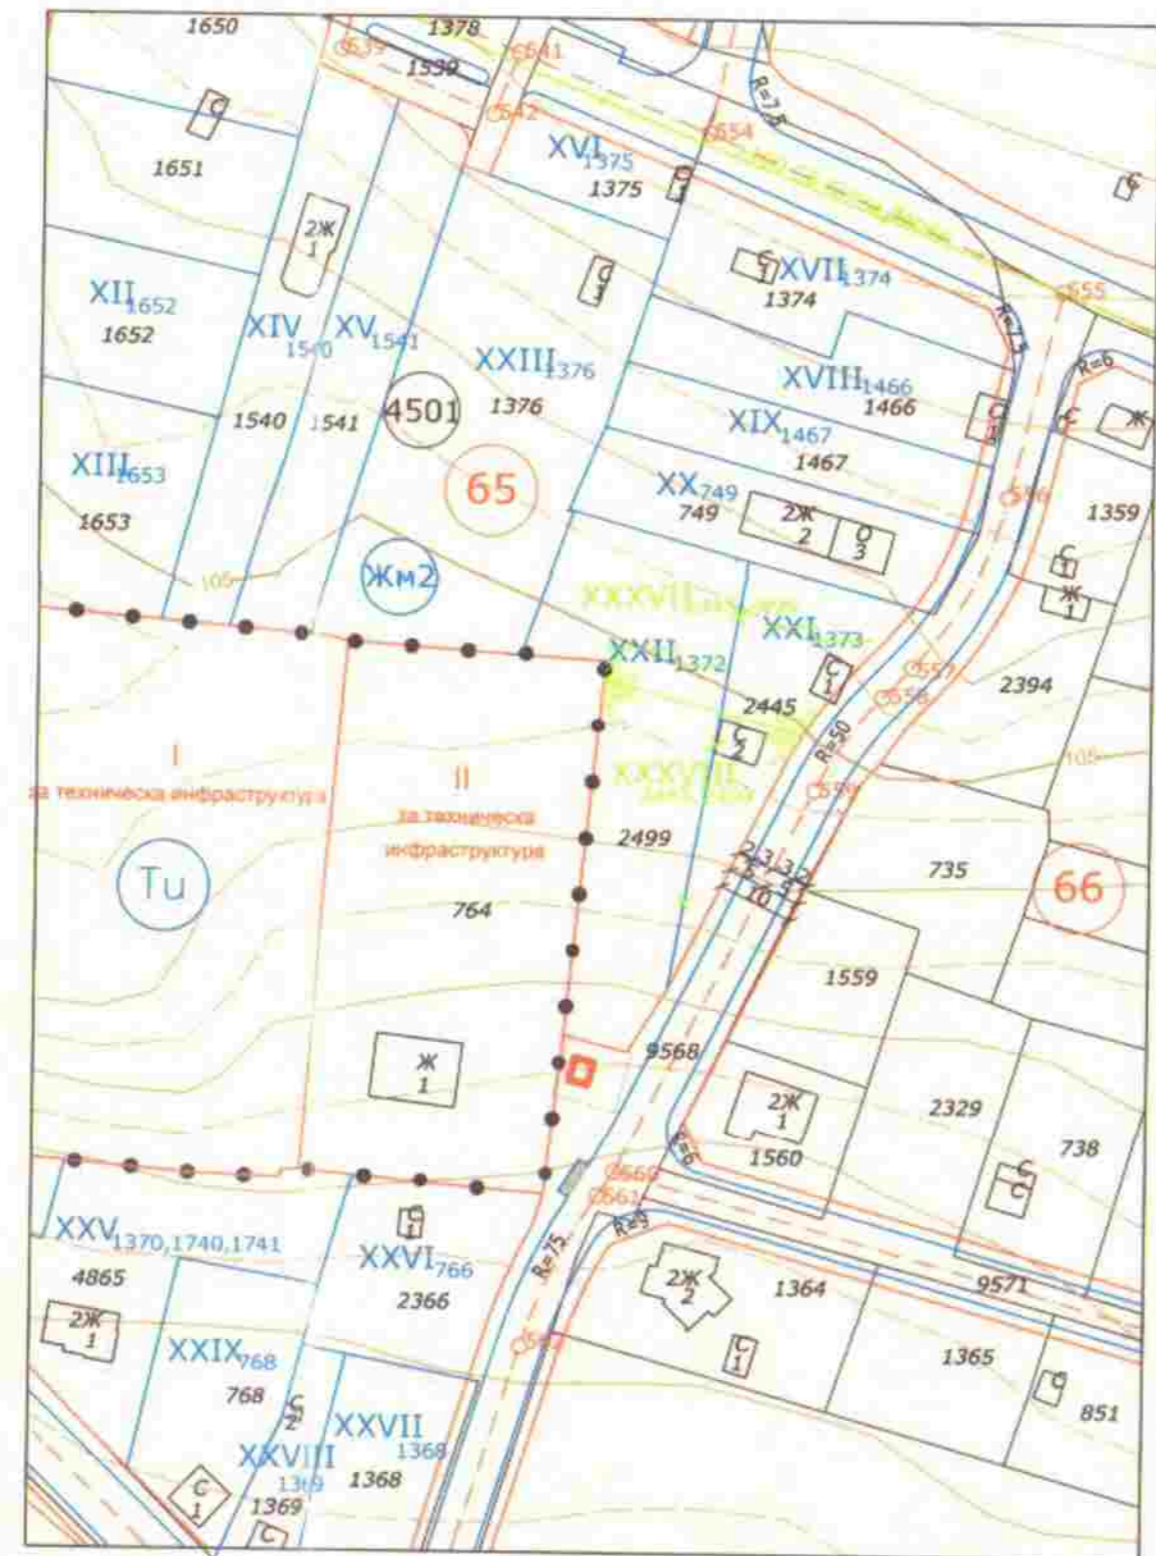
1650
1378
О539
О541
1539
О542
R=75
О554
С
XVI$_{1375}$
1375
С
1651
2Ж 1
С 1
С 1
XVII$_{1374}$
1374
R=75
О555
XII$_{1652}$
1652
XIV$_{1540}$
XV$_{1541}$
XXIII$_{1376}$
XVIII$_{1466}$
1466
R=6
1540
1541
4501
1376
С 1
С
Ж
XIII$_{1653}$
65
XIX$_{1467}$
1467
XX$_{749}$
749
2Ж 2
О 3
1359
1653
О556
105
Жм2
XXXVII$_{2445,2499}$
XXI$_{1373}$
С 1
Ж 1
XXII$_{1372}$
С 1
О557
О558
2394
2445
R=50
С 2
I
за техническа инфраструктура
II
за техническа инфраструктура
XXXVIII$_{2445,2499}$
О559
105
2499
Tu
735
66
764
1559
9568
Ж 1
2Ж 1
2329
738
1560
С
R=6
О560
О561
XXV$_{1370,1740,1741}$
С 1
XXVI$_{766}$
R=75
R=5
4865
2366
2Ж 2
1364
9571
2Ж 1
О562
С 1
1365
XXIX$_{768}$
С
851
768
С 2
XXVII$_{1368}$
XXVIII$_{1369}$
1368
С 1
1369
С